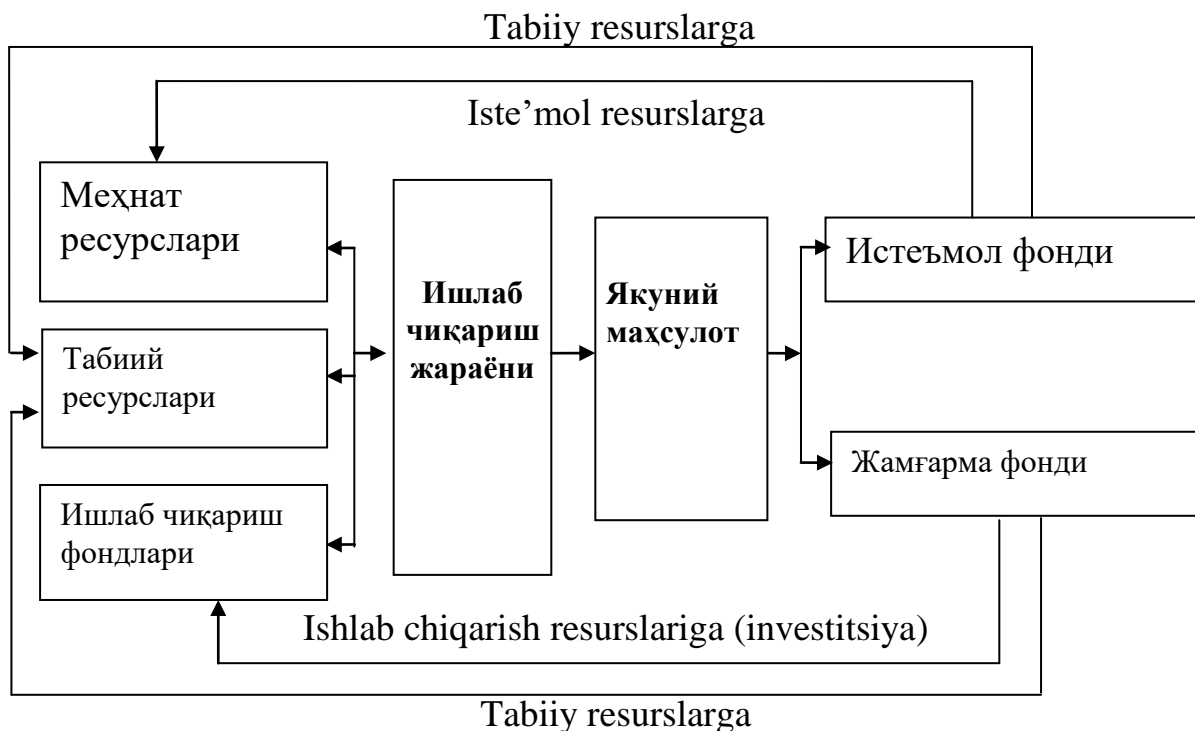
Tabiiy resurslarga

Iste'mol resurslarga

Меҳнат ресурслари

Табиий ресурслари

Ишлаб чиқариш фондлари

Ишлаб чиқариш жараёни

Якуний маҳсулот

Истеъмол фонди

Жамғарма фонди

Ishlab chiqarish resurslariga (investitsiya)

Tabiiy resurslarga